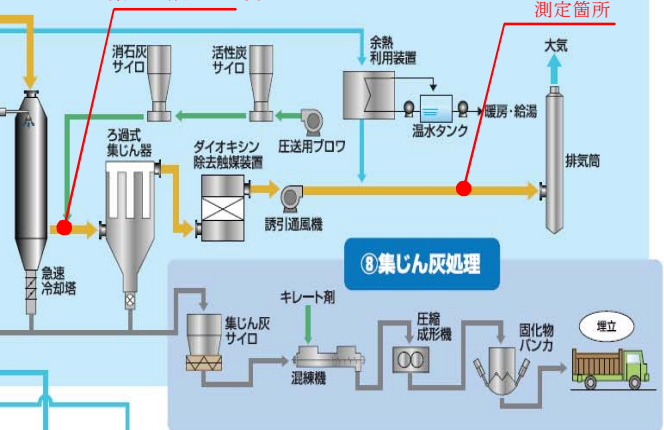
測定箇所

消石灰
サイロ

活性炭
サイロ

余熱
利用装置

大気

暖房・給湯

温水タンク

圧送用ブロワ

ろ過式
集じん器

ダイオキシン
除去触媒装置

排気筒

誘引通風機

急速
冷却塔

⑧集じん灰処理

集じん灰
サイロ

キレート剤

混練機

圧縮
成形機

固化物
バンカ

埋立